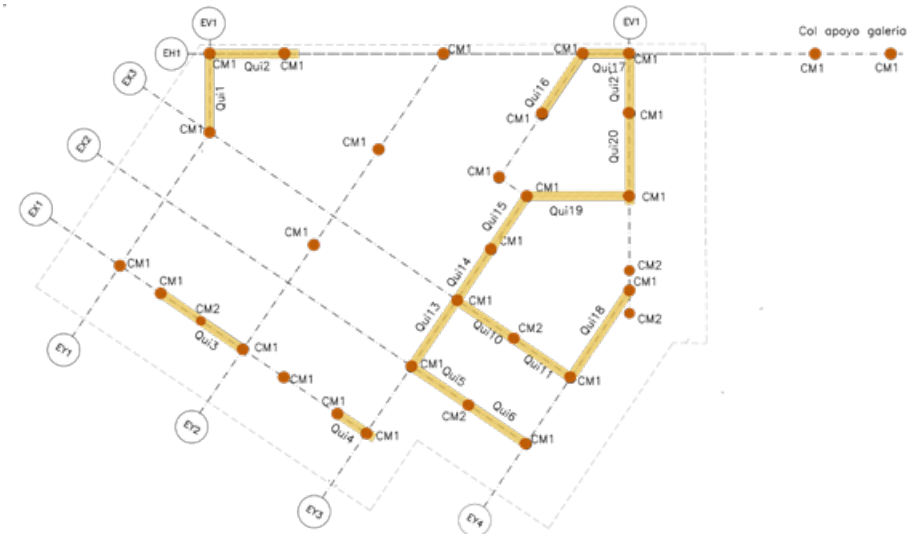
EV1
EV1
Col apoyo galeria
EH1
CM1
Qui2
CM1
CM1
CM1
Qui17
CM1
CM1
CM1
EX3
Qui1
Qui16
CM1
Qui21
CM1
CM1
CM1
EX2
Qui20
CM1
CM1
EX1
Qui15
Qui19
CM1
CM1
CM1
CM1
CM1
CM2
CM1
Qui14
CM1
CM2
CM1
Qui18
CM2
Qui3
Qui13
Qui10
CM2
EY1
CM1
Qui11
CM1
CM1
Qui5
CM1
CM1
CM2
Qui6
EY2
Qui4
CM1
CM1
EY3
EY4